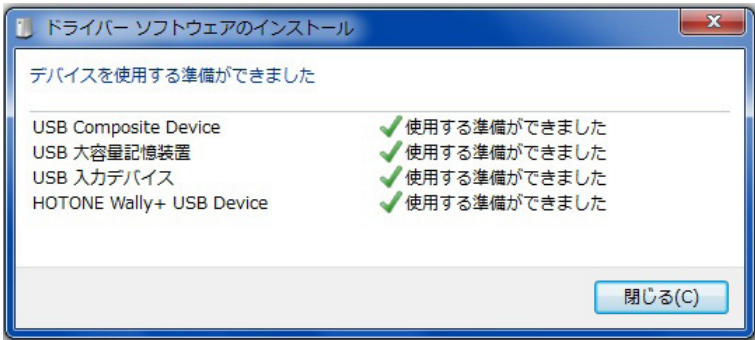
ドライバー ソフトウェアのインストール

デバイスを使用する準備ができました

| | |
|---|---|
| USB Composite Device | 使用する準備ができました |
| USB 大容量記憶装置 | 使用する準備ができました |
| USB 入力デバイス | 使用する準備ができました |
| HOTONE Wally+ USB Device | 使用する準備ができました |

閉じる(C)